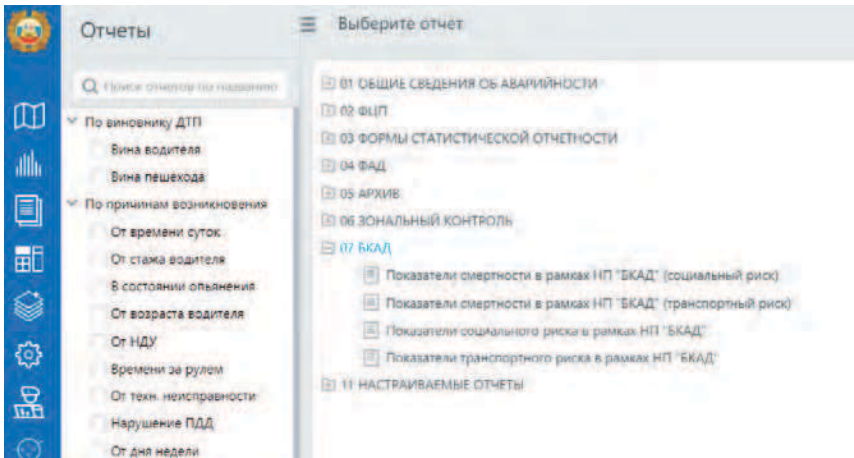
Отчеты

Выберите отчет

Поиск отчетов по названию

По виновнику ДТП
Вина водителя
Вина пешехода
По причинам возникновения
От времени суток
От стажа водителя
В состоянии опьянения
От возраста водителя
От НДУ
Времени за рулем
От техн. неисправности
Нарушение ПДД
От дня недели

01 ОБЩИЕ СВЕДЕНИЯ ОБ АВАРИЙНОСТИ
02 ФЦП
03 ФОРМЫ СТАТИСТИЧЕСКОЙ ОТЧЕТНОСТИ
04 ФАД
05 АРХИВ
06 ЗОНАЛЬНЫЙ КОНТРОЛЬ
07 БКАД
Показатели смертности в рамках НП "БКАД" (социальный риск)
Показатели смертности в рамках НП "БКАД" (транспортный риск)
Показатели социального риска в рамках НП "БКАД"
Показатели транспортного риска в рамках НП "БКАД"
11 НАСТРАИВАЕМЫЕ ОТЧЕТЫ